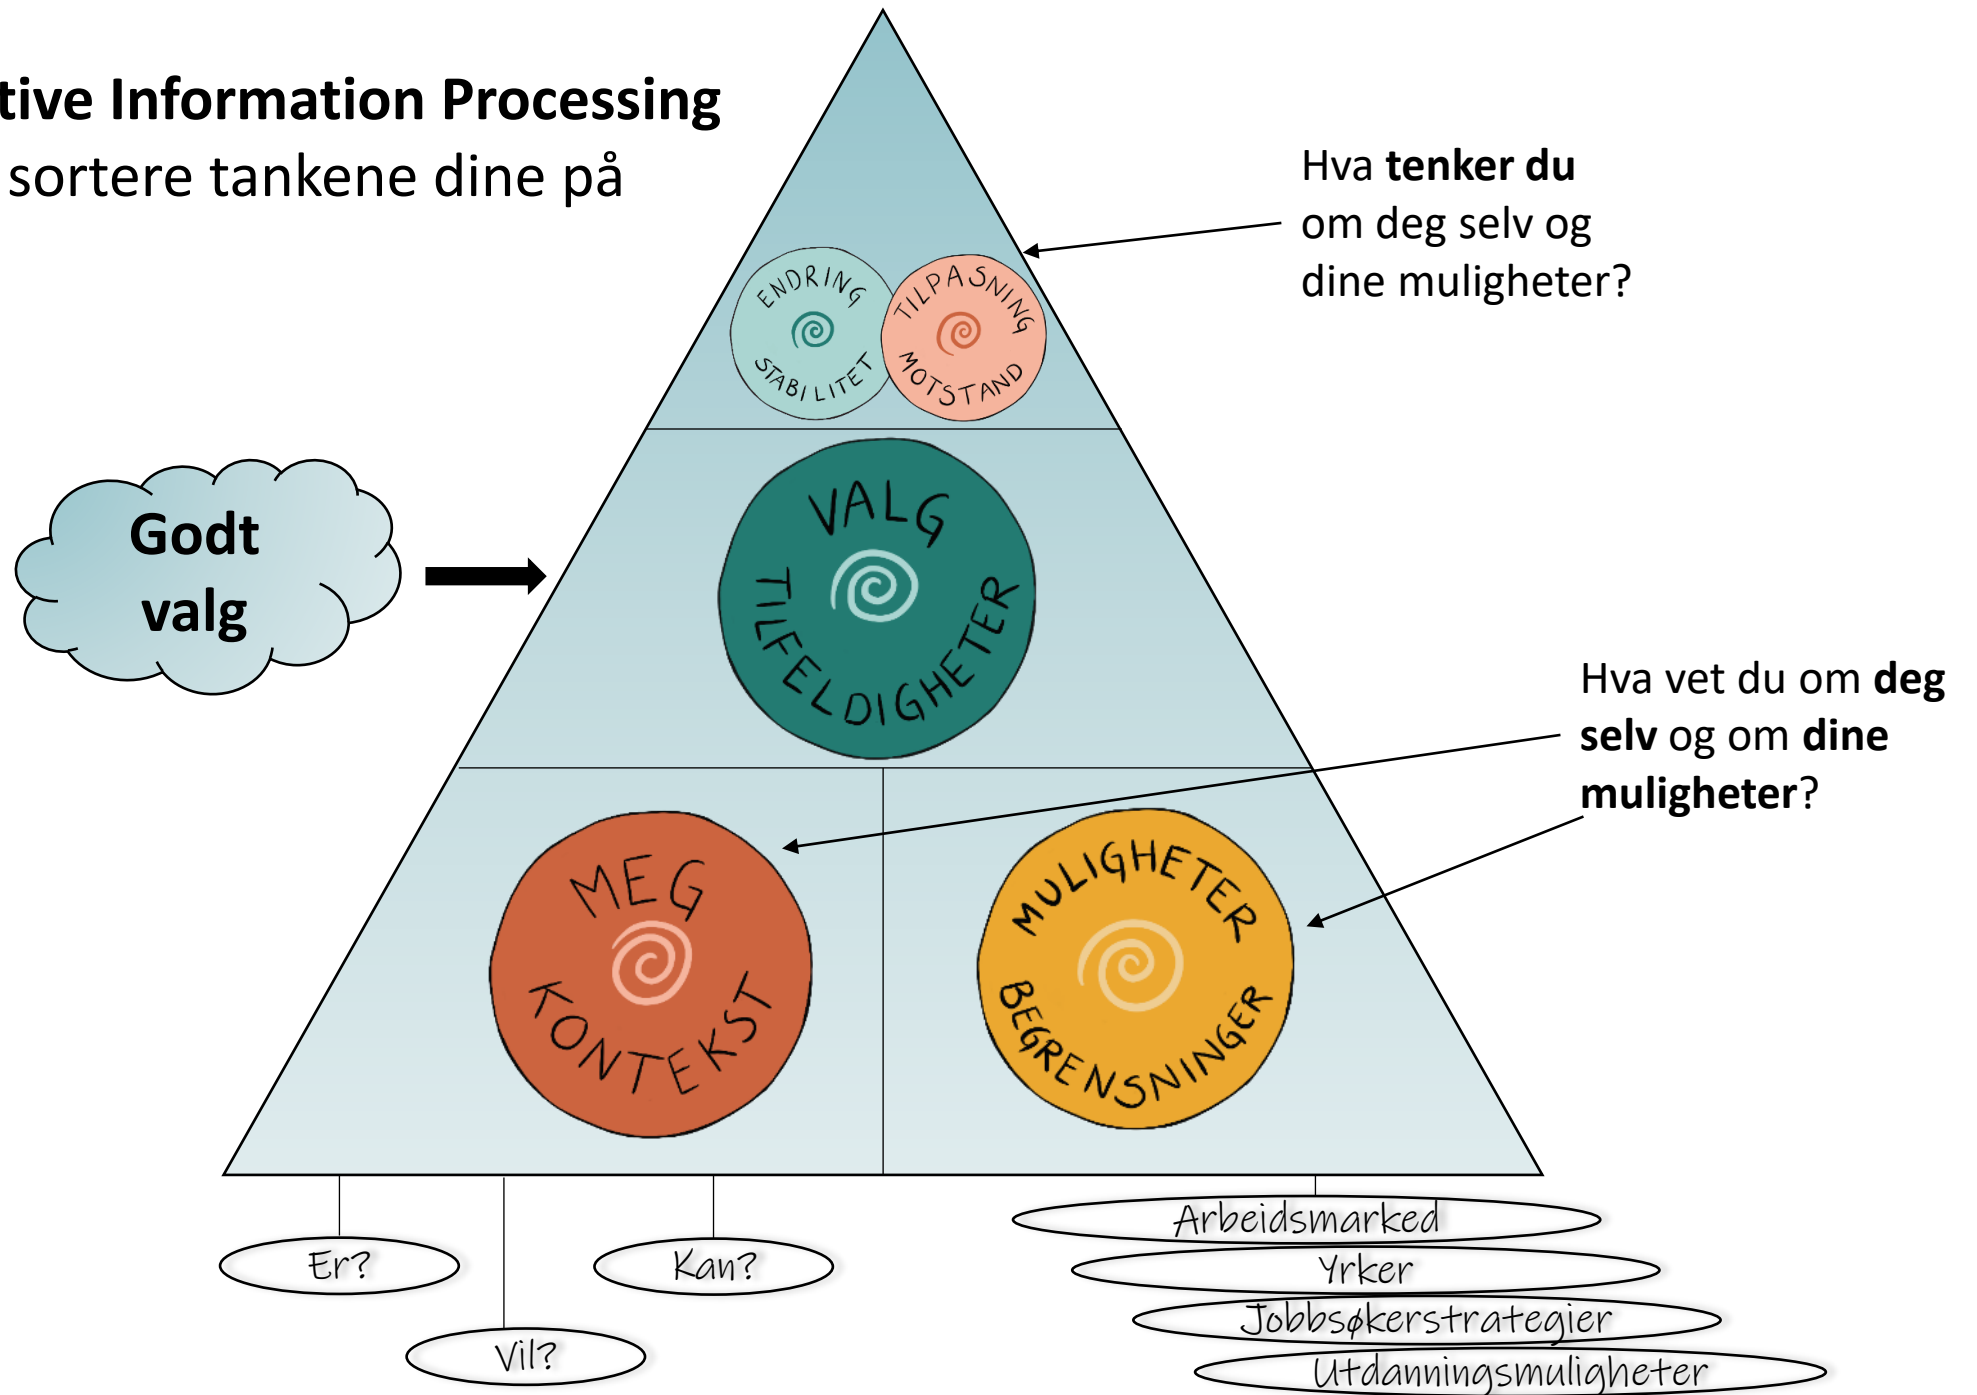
tive Information Processing
sortere tankene dine på

Hva **tenker du** om deg selv og dine muligheter?

ENDRING
STABILITET
TILPASNING
MOTSTAND

Godt valg

VALG
TILFELDIGHETER

Hva vet du om **deg selv** og om **dine muligheter**?

MEG
KONTEKST

MULIGHETER
BEGRENSNINGER

Er?
Vil?
Kan?

Arbeidsmarked
Yrker
Jobbsøkerstrategier
Utdanningsmuligheter